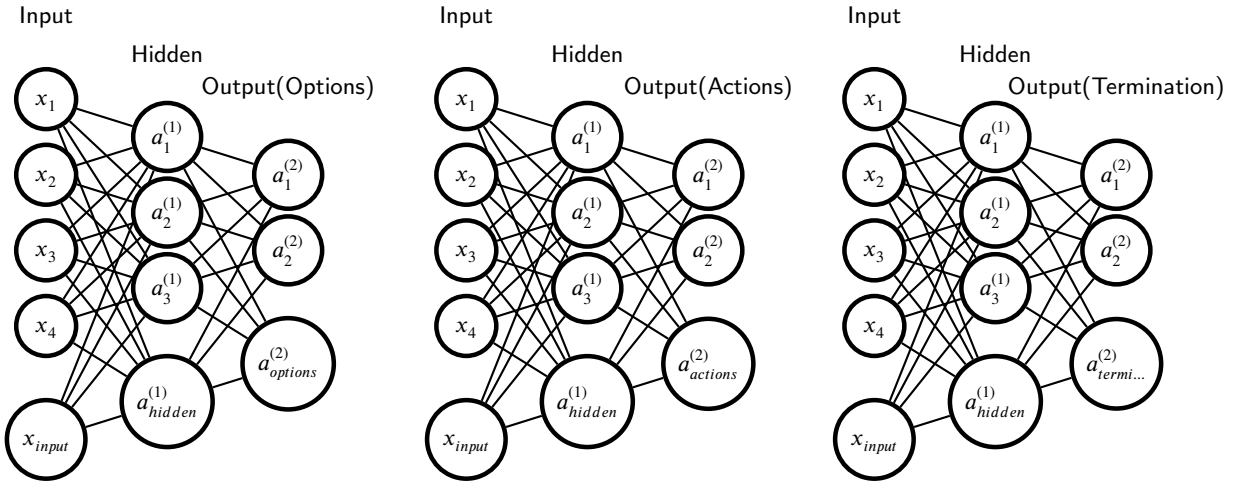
Input

Hidden

Output(Options)

$x_1$

$x_2$

$x_3$

$x_4$

$x_{input}$

$a_1^{(1)}$

$a_2^{(1)}$

$a_3^{(1)}$

$a_{hidden}^{(1)}$

$a_1^{(2)}$

$a_2^{(2)}$

$a_{options}^{(2)}$

Input

Hidden

Output(Actions)

$x_1$

$x_2$

$x_3$

$x_4$

$x_{input}$

$a_1^{(1)}$

$a_2^{(1)}$

$a_3^{(1)}$

$a_{hidden}^{(1)}$

$a_1^{(2)}$

$a_2^{(2)}$

$a_{actions}^{(2)}$

Input

Hidden

Output(Termination)

$x_1$

$x_2$

$x_3$

$x_4$

$x_{input}$

$a_1^{(1)}$

$a_2^{(1)}$

$a_3^{(1)}$

$a_{hidden}^{(1)}$

$a_1^{(2)}$

$a_2^{(2)}$

$a_{termi...}^{(2)}$